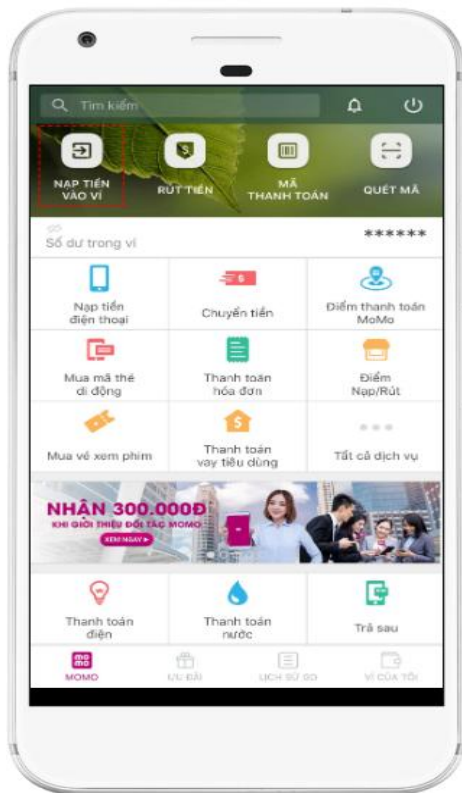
Tìm kiếm

NẠP TIỀN VÀO VÍ
RÚT TIỀN
MÃ THANH TOÁN
QUÉT MÃ

Số dư trong ví
******

Nạp tiền điện thoại
Chuyển tiền
Điểm thanh toán MoMo
Mua mã thẻ di động
Thanh toán hóa đơn
Điểm Nạp/Rút
Mua vé xem phim
Thanh toán vay tiêu dùng
Tất cả dịch vụ

NHẬN 300.000Đ
KHI GIỚI THIỆU ĐỐI TÁC MOMO
XEM NGAY

Thanh toán điện
Thanh toán nước
Trả sau

MOMO
ƯU ĐÃI
LỊCH SỬ GD
VÍ CỦA TÔI